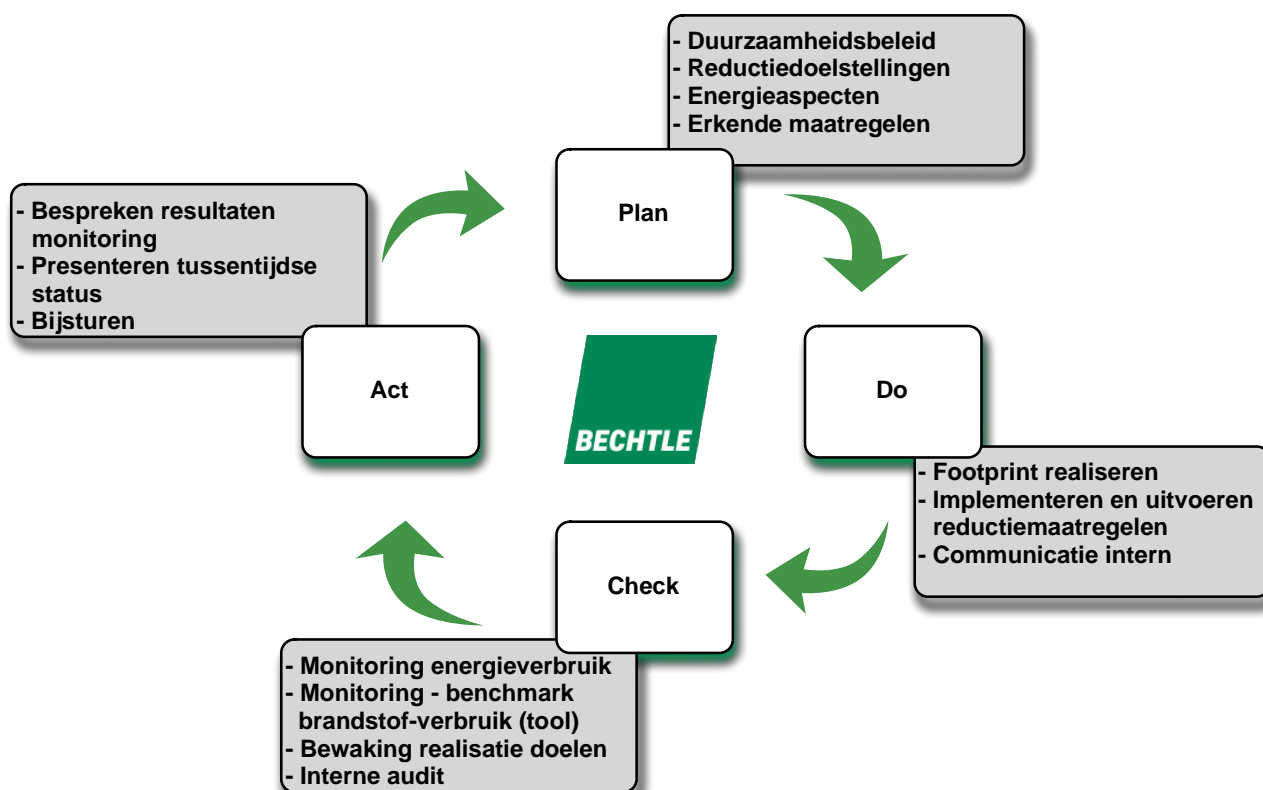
- Duurzaamheidsbeleid
- Reductiedoelstellingen
- Energieaspecten
- Erkende maatregelen

Plan

- Bespreken resultaten monitoring
- Presenteren tussentijdse status
- Bijsturen

Act

BECHTLE

Do

- Footprint realiseren
- Implementeren en uitvoeren reductiemaatregelen
- Communicatie intern

Check

- Monitoring energieverbruik
- Monitoring - benchmark brandstof-verbruik (tool)
- Bewaking realisatie doelen
- Interne audit